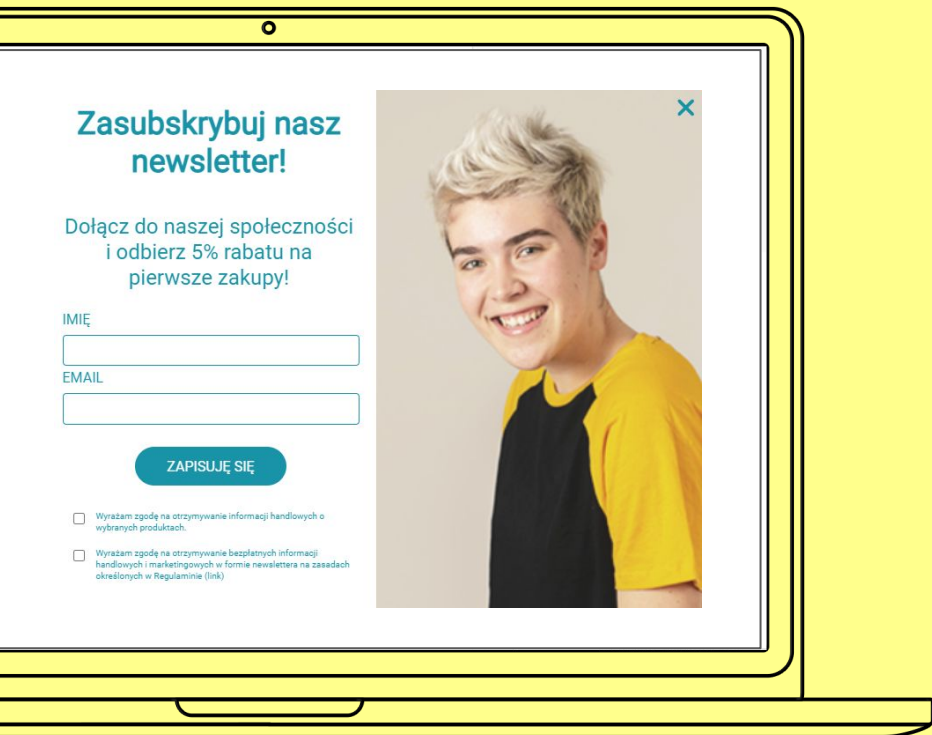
Zasubskrybuj nasz newsletter!

Dołącz do naszej społeczności i odbierz 5% rabatu na pierwsze zakupy!

IMIĘ

EMAIL

ZAPISUJĘ SIĘ

Wyrażam zgodę na otrzymywanie informacji handlowych o wybranych produktach.

Wyrażam zgodę na otrzymywanie bezpłatnych informacji handlowych i marketingowych w formie newslettera na zasadach określonych w Regulaminie (link)

×